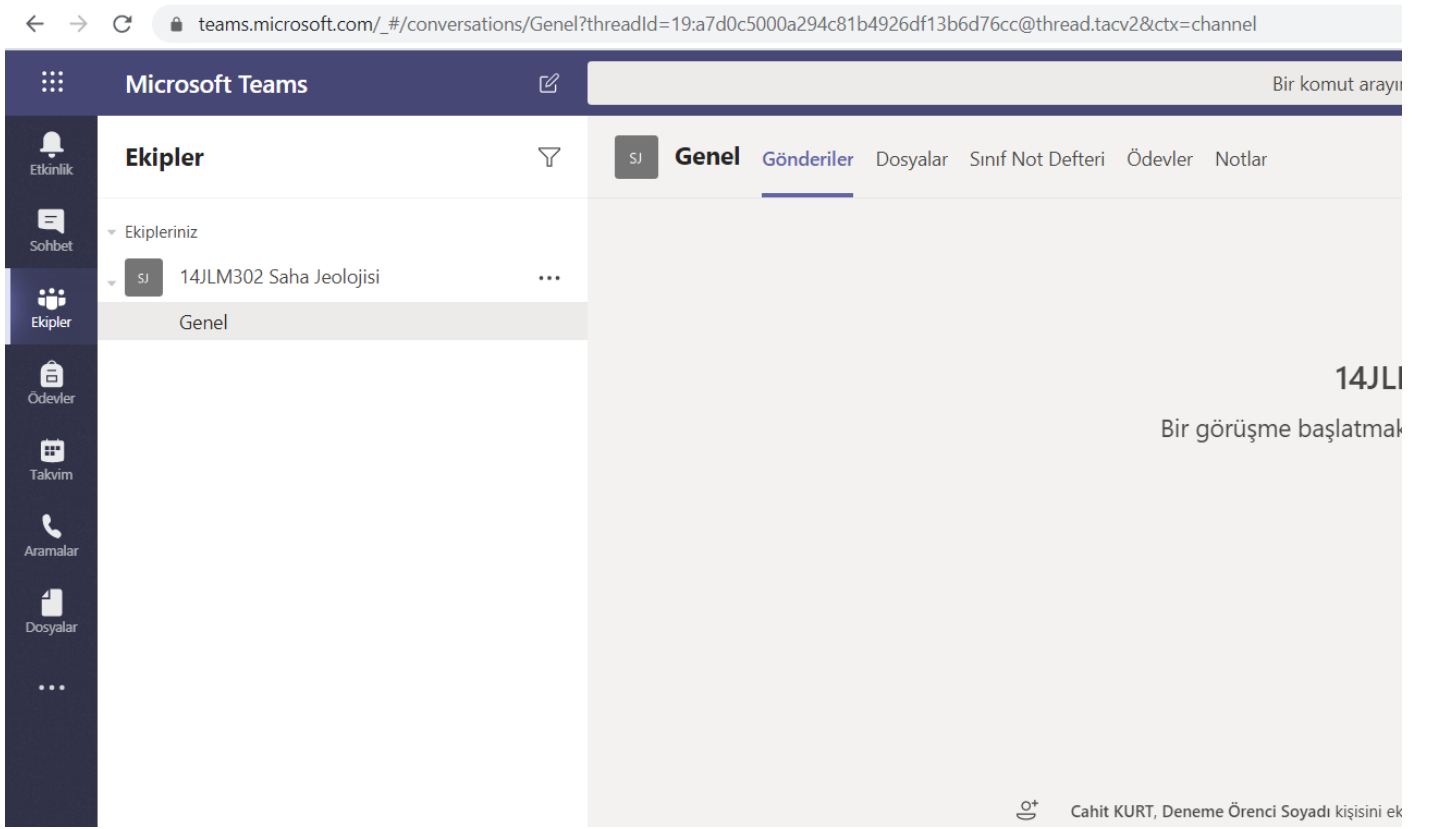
teams.microsoft.com/_#/conversations/Genel?threadId=19:a7d0c5000a294c81b4926df13b6d76cc@thread.tacv2&ctx=channel

Microsoft Teams

Bir komut arayı

Etkinlik
Sohbet
Ekipler
Ödevler
Takvim
Aramalar
Dosyalar
...

Ekipler

Ekipleriniz
SJ 14JLM302 Saha Jeolojisi ...
Genel

SJ Genel Gönderiler Dosyalar Sınıf Not Defteri Ödevler Notlar

14JL

Bir görüşme başlatmak

Cahit KURT, Deneme Örenci Soyadı kişisini ek